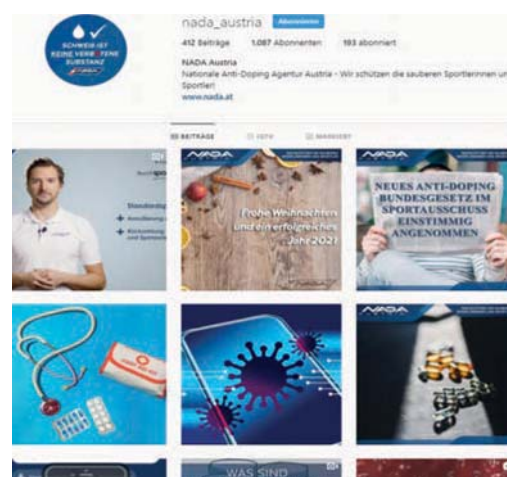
SCHWEIß IST KEINE VERB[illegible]TENE SUBSTANZ

nada_austria Abonniert

412 Beiträge 1.087 Abonnenten 193 abonniert

NADA Austria
Nationale Anti-Doping Agentur Austria - Wir schützen die sauberen Sportlerinnen u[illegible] Sportler!
www.nada.at

BEITRÄGE IGTV MARKIERT

Standard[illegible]
+ Anmeldung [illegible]
+ Rückmeldung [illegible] und Sponsore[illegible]

NADA
Frohe Weihnachten und ein erfolgreiches Jahr 2021

NADA
NEUES ANTI-DOPING BUNDESGESETZ IM SPORTAUSSCHUSS EINSTIMMIG ANGENOMMEN

NADA

NADA

WAS SIND